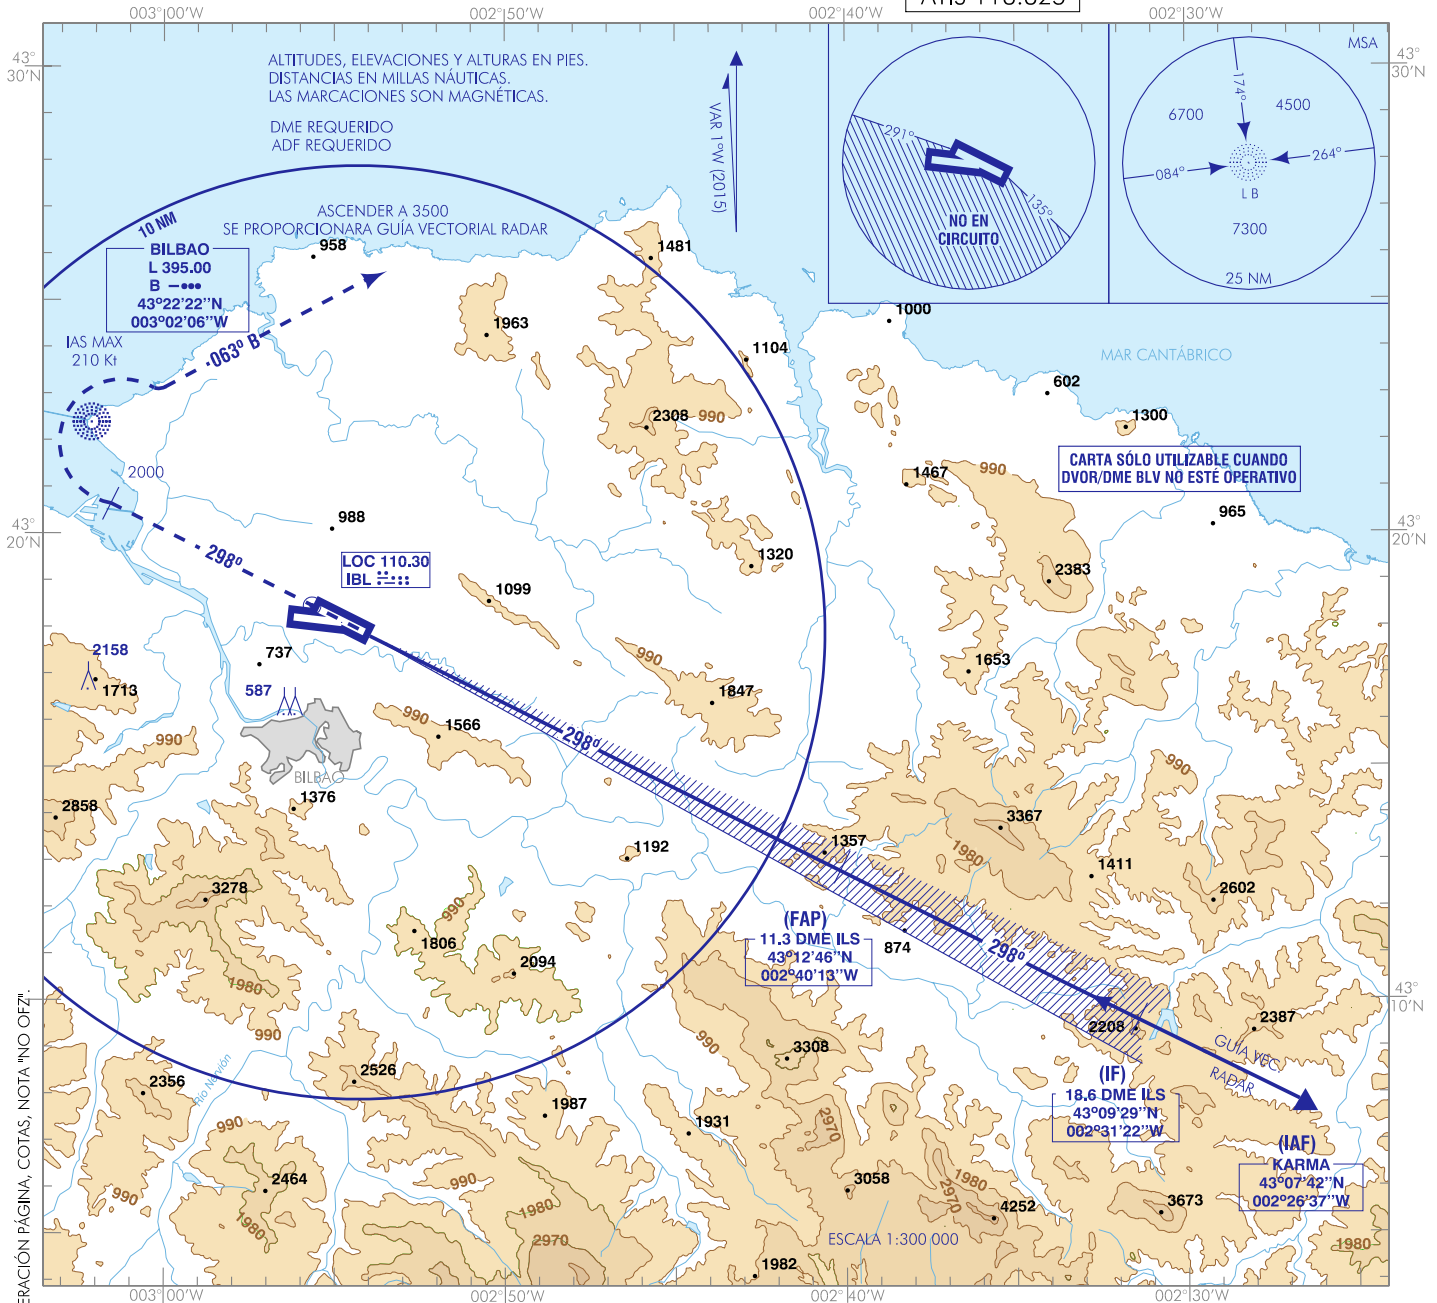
003°00'W
002°50'W
002°40'W
002°30'W
ATIS 118.825
43°
30'N
43°
30'N
ALTITUDES, ELEVACIONES Y ALTURAS EN PIES.
DISTANCIAS EN MILLAS NÁUTICAS.
LAS MARCACIONES SON MAGNÉTICAS.

DME REQUERIDO
ADF REQUERIDO

VAR 1°W (2015)

291°
135°
NO EN
CIRCUITO

MSA
174°
6700
4500
084°
264°
L B
7300
25 NM

ASCENDER A 3500
SE PROPORCIONARA GUÍA VECTORIAL RADAR

10 NM
BILBAO
L 395.00
B
43°22'22"N
003°02'06"W

IAS MAX
210 Kt

063° B

958
1481
1963
1104
1000
602
MAR CANTÁBRICO
1300
2308
990
2000
1467
990
CARTA SÓLO UTILIZABLE CUANDO
DVOR/DME BLV NO ESTÉ OPERATIVO
965
43°
20'N
43°
20'N
988
298°
LOC 110.30
IBL
1320
2383
1099
990
1653
2158
737
1713
587
1847
990
1566
298°
990
BILBAO
990
3367
2858
1376
1357
1980
1411
1192
2602
3278
(FAP)
11.3 DME ILS
43°12'46"N
002°40'13"W
874
298°
990
1806
2094
1980
43°
10'N
2387
2208
990
GUIA VEC
RADAR
3308
2526
(IF)
18.6 DME ILS
43°09'29"N
002°31'22"W
2356
Río Nervión
1987
2970
1931
(IAF)
KARMA
43°07'42"N
002°26'37"W
990
2464
990
3058
1980
2970
4252
3673
990
1980
1980
2970
ESCALA 1:300 000
1982
1980
003°00'W
002°50'W
002°40'W
002°30'W
ERACIÓN PÁGINA, COTAS, NOTA "NO OFZ".